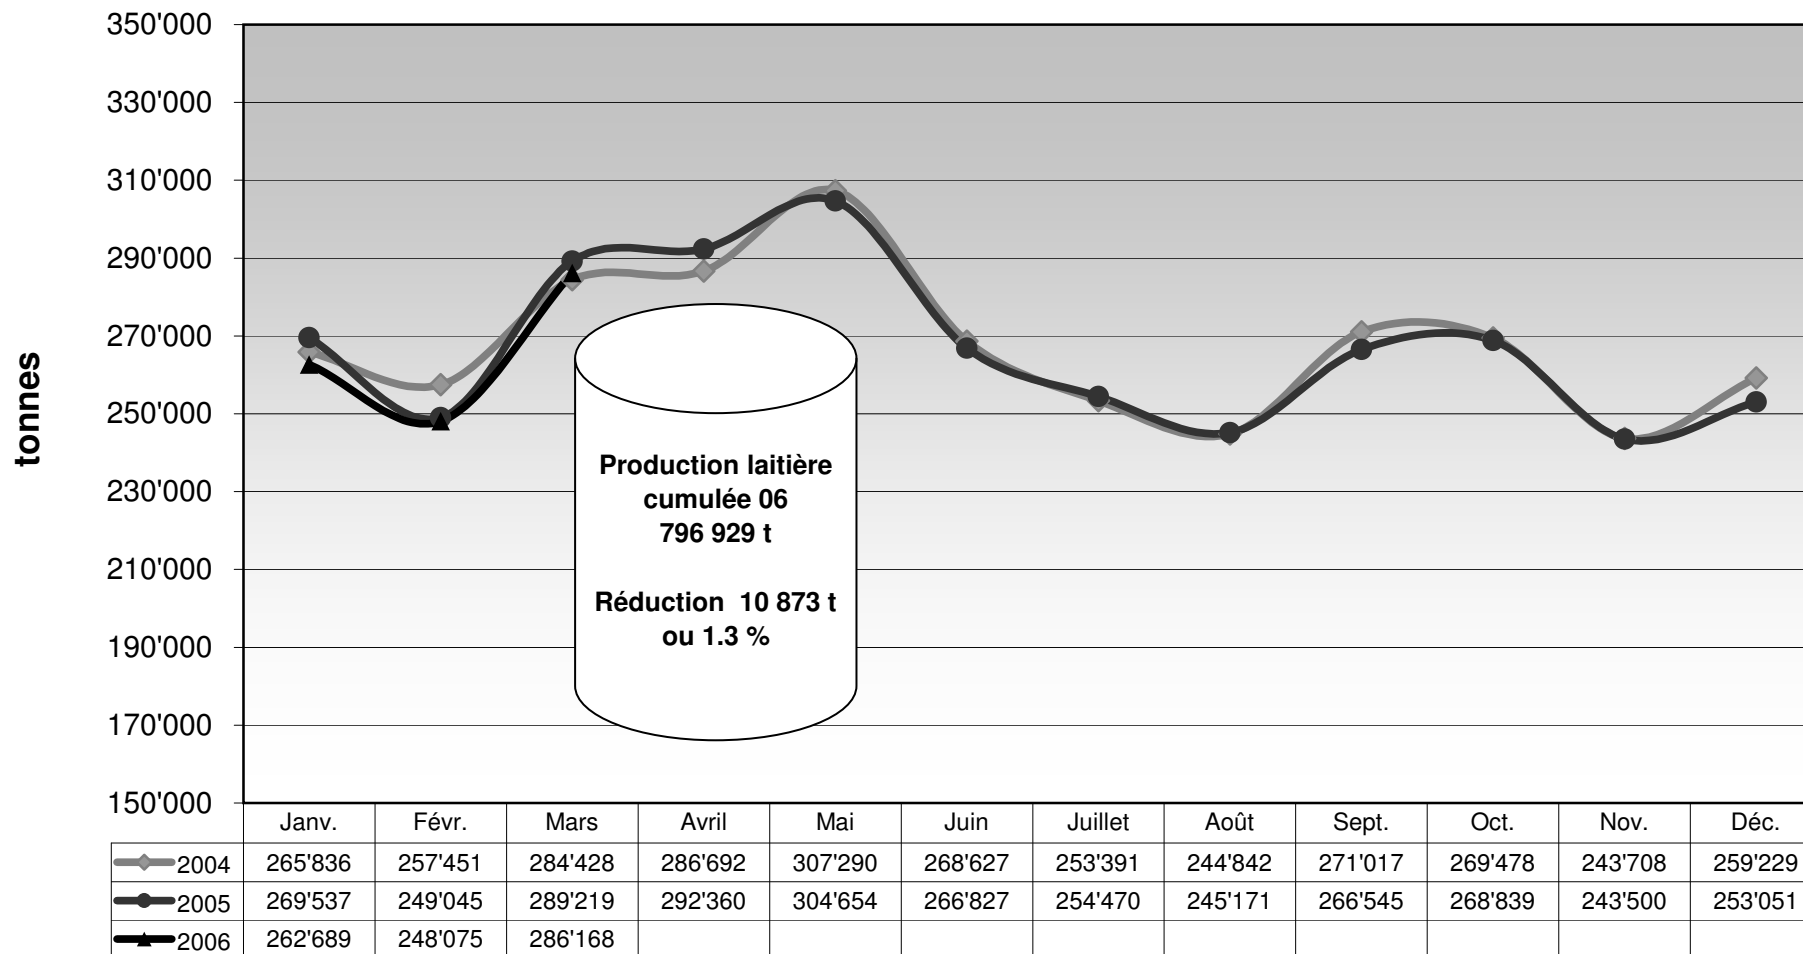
350'000
330'000
310'000
290'000
270'000
250'000
230'000
210'000
190'000
170'000
150'000

tonnes

Production laitière cumulée 06
796 929 t

Réduction 10 873 t
ou 1.3 %

| | Janv. | Févr. | Mars | Avril | Mai | Juin | Juillet | Août | Sept. | Oct. | Nov. | Déc. |
|---|---|---|---|---|---|---|---|---|---|---|---|---|
| 2004 | 265'836 | 257'451 | 284'428 | 286'692 | 307'290 | 268'627 | 253'391 | 244'842 | 271'017 | 269'478 | 243'708 | 259'229 |
| 2005 | 269'537 | 249'045 | 289'219 | 292'360 | 304'654 | 266'827 | 254'470 | 245'171 | 266'545 | 268'839 | 243'500 | 253'051 |
| 2006 | 262'689 | 248'075 | 286'168 | | | | | | | | | |